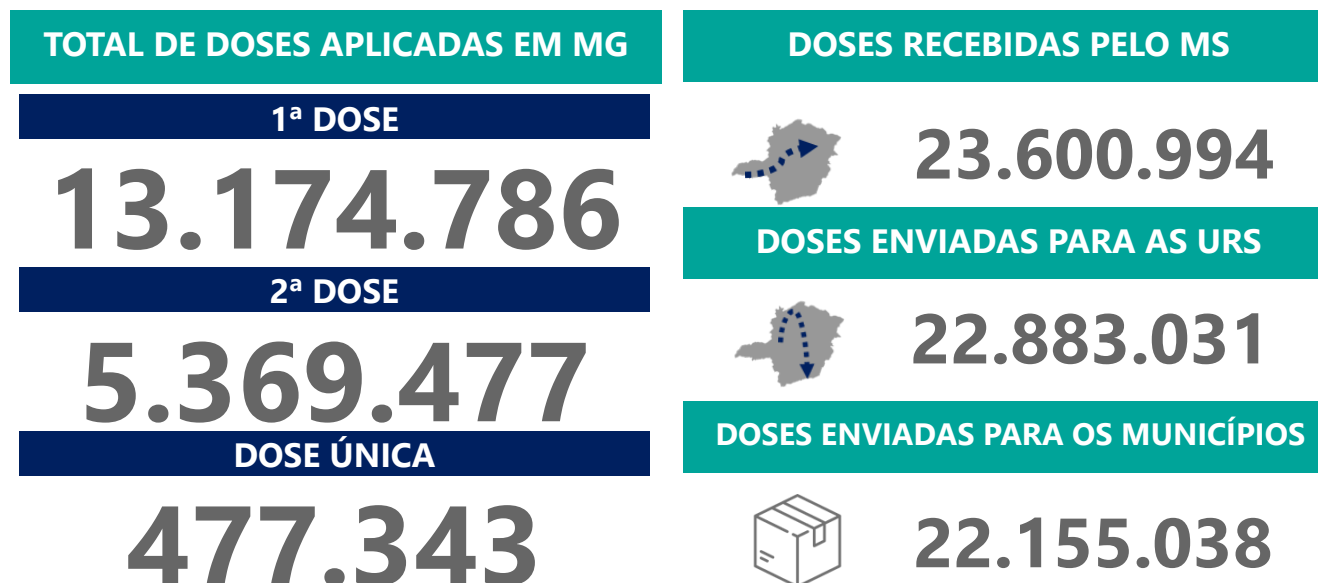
TOTAL DE DOSES APLICADAS EM MG

1ª DOSE

13.174.786

2ª DOSE

5.369.477

DOSE ÚNICA

477.343

DOSES RECEBIDAS PELO MS

23.600.994

DOSES ENVIADAS PARA AS URS

22.883.031

DOSES ENVIADAS PARA OS MUNICÍPIOS

22.155.038